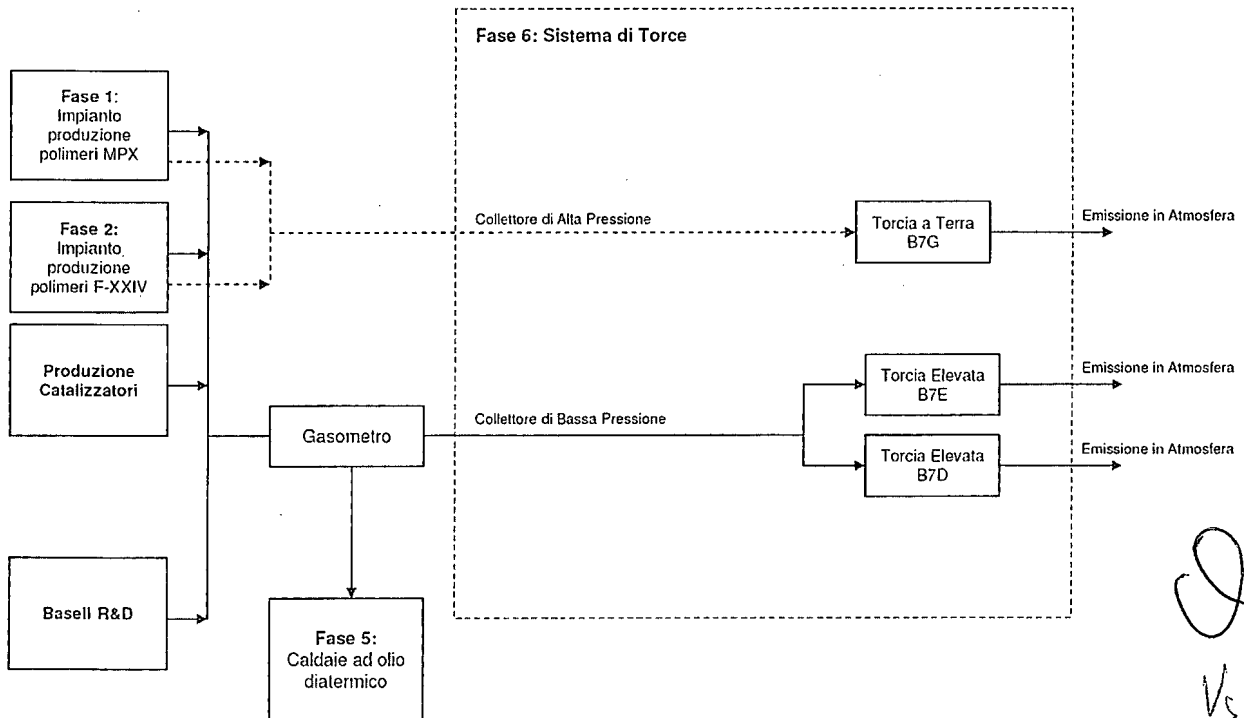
Fase 6: Sistema di Torce

Fase 1: Impianto produzione polimeri MPX

Fase 2: Impianto produzione polimeri F-XXIV

Produzione Catalizzatori

Basell R&D

Gasometro

Fase 5: Caldaie ad olio diatermico

Collettore di Alta Pressione

Collettore di Bassa Pressione

Torcia a Terra B7G

Torcia Elevata B7E

Torcia Elevata B7D

Emissione in Atmosfera

Emissione in Atmosfera

Emissione in Atmosfera

Vs